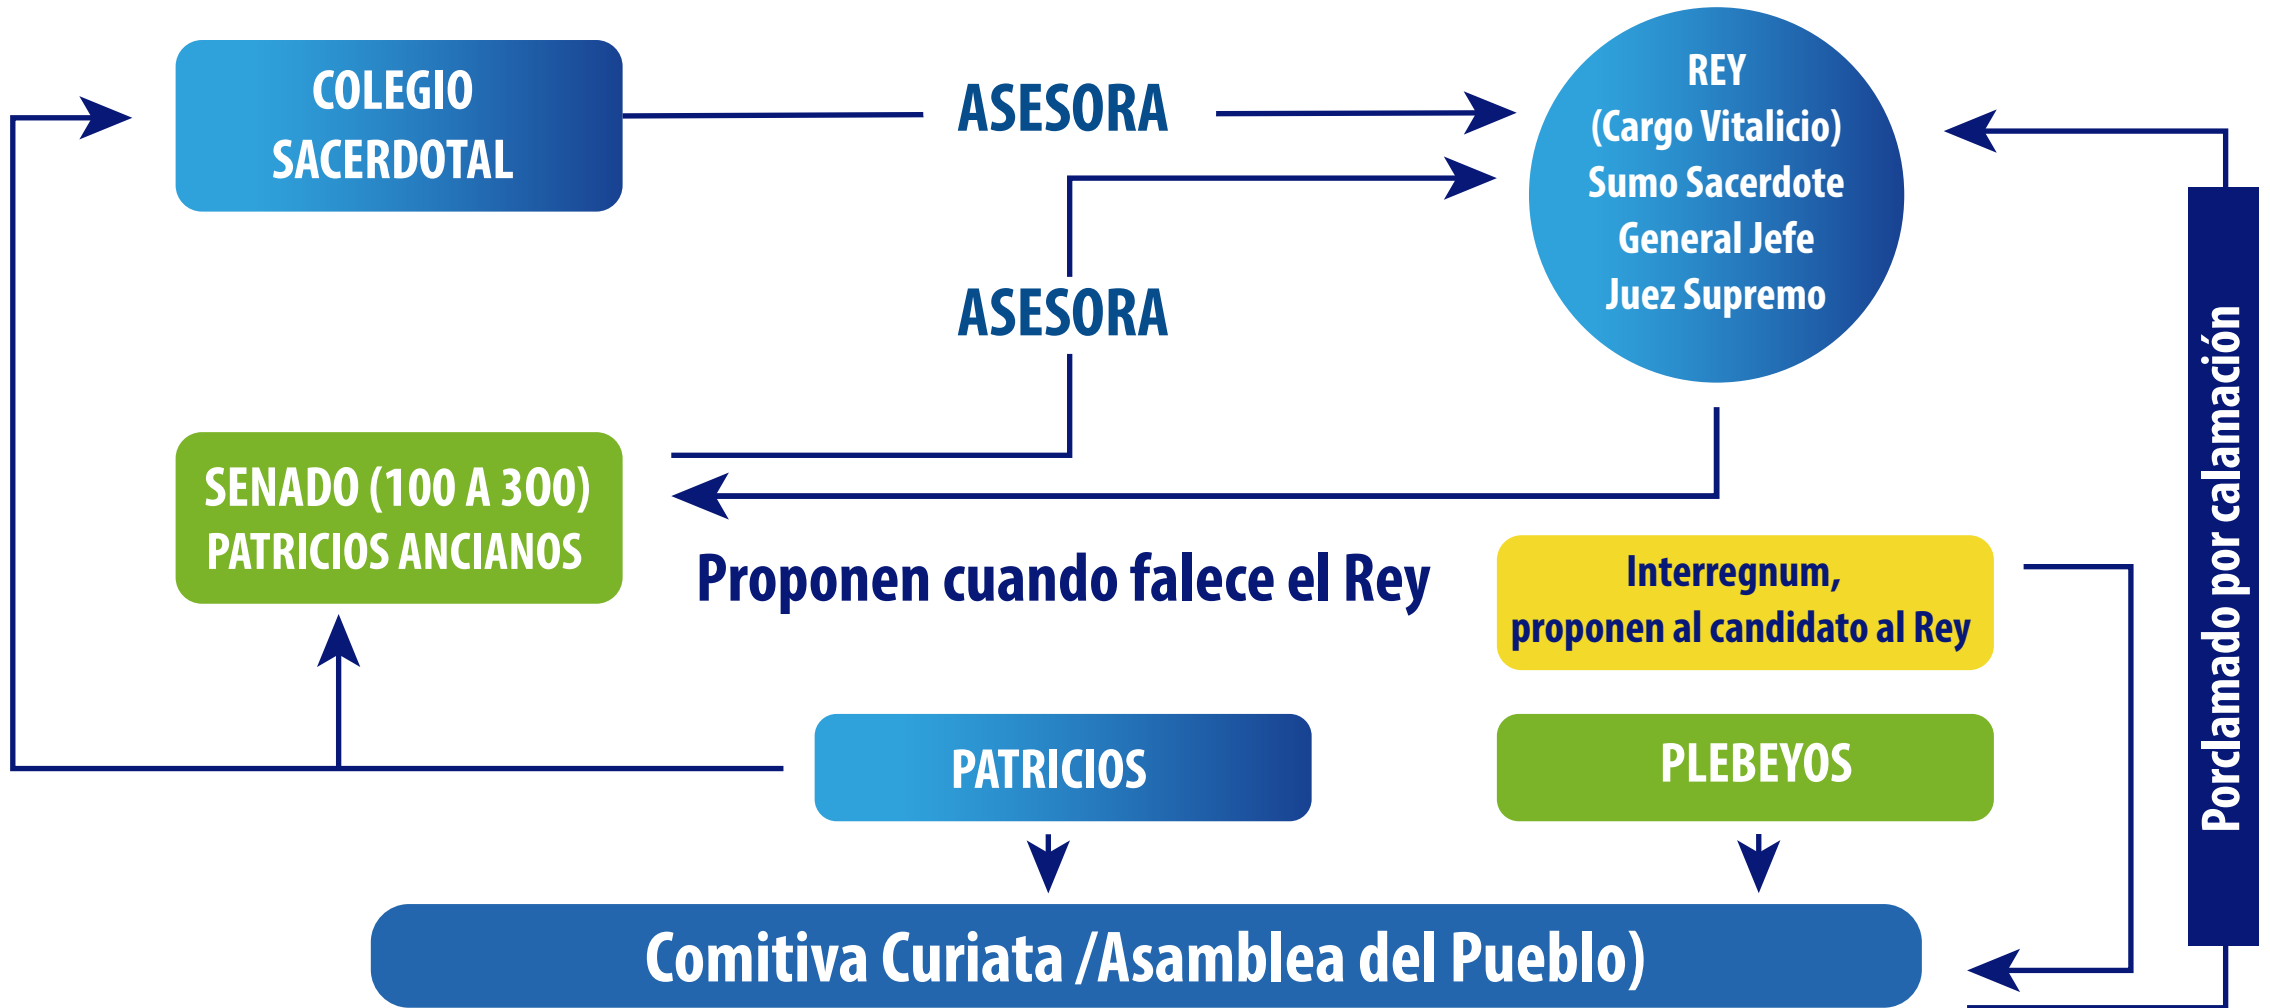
COLEGIO SACERDOTAL

ASESORA

REY
(Cargo Vitalicio)
Sumo Sacerdote
General Jefe
Juez Supremo

ASESORA

SENADO (100 A 300)
PATRICIOS ANCIANOS

Proponen cuando falece el Rey

Interregnum,
proponen al candidato al Rey

Porclamado por calamación

PATRICIOS

PLEBEYOS

Comitiva Curiata /Asamblea del Pueblo)